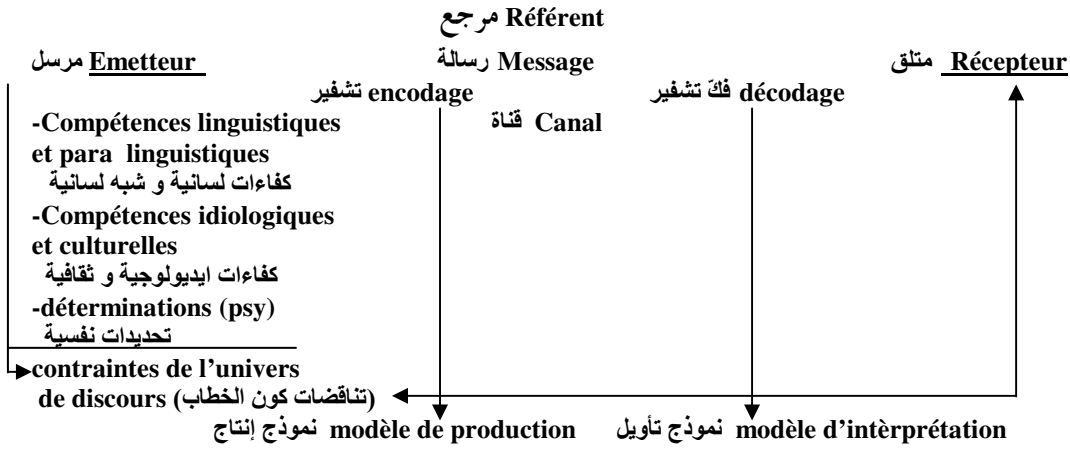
Référent مرجع

Emetteur مرسل

Message رسالة

Récepteur متلق

encodage تشفير

décodage فكّ تشفير

Canal قناة

-Compétences linguistiques et para linguistiques
كفاءات لسانية و شبه لسانية

-Compétences idiologiques et culturelles
كفاءات ايديولوجية و ثقافية

-déterminations (psy)
تحديدات نفسية

contraintes de l'univers de discours (تناقضات كون الخطاب)

modèle de production نموذج إنتاج

modèle d'intèrprétation نموذج تأويل